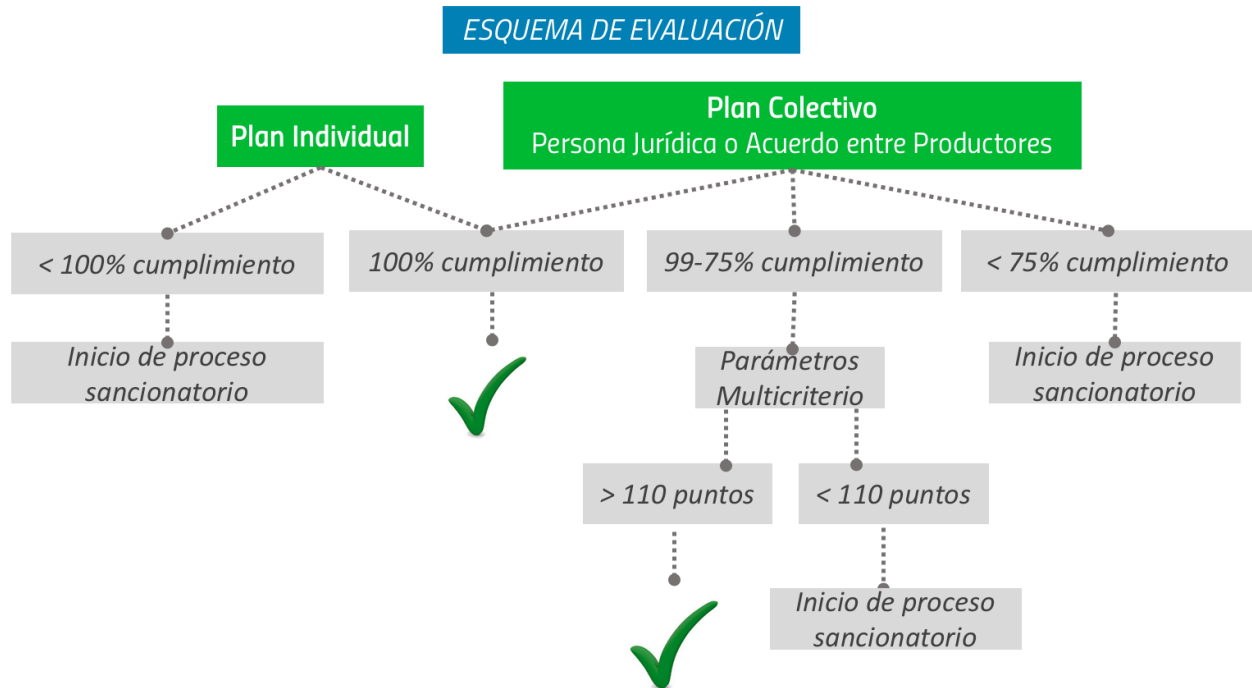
ESQUEMA DE EVALUACIÓN

Plan Individual

Plan Colectivo
Persona Jurídica o Acuerdo entre Productores

< 100% cumplimiento

Inicio de proceso sancionatorio

100% cumplimiento

99-75% cumplimiento

Parámetros Multicriterio

> 110 puntos

< 110 puntos

Inicio de proceso sancionatorio

< 75% cumplimiento

Inicio de proceso sancionatorio